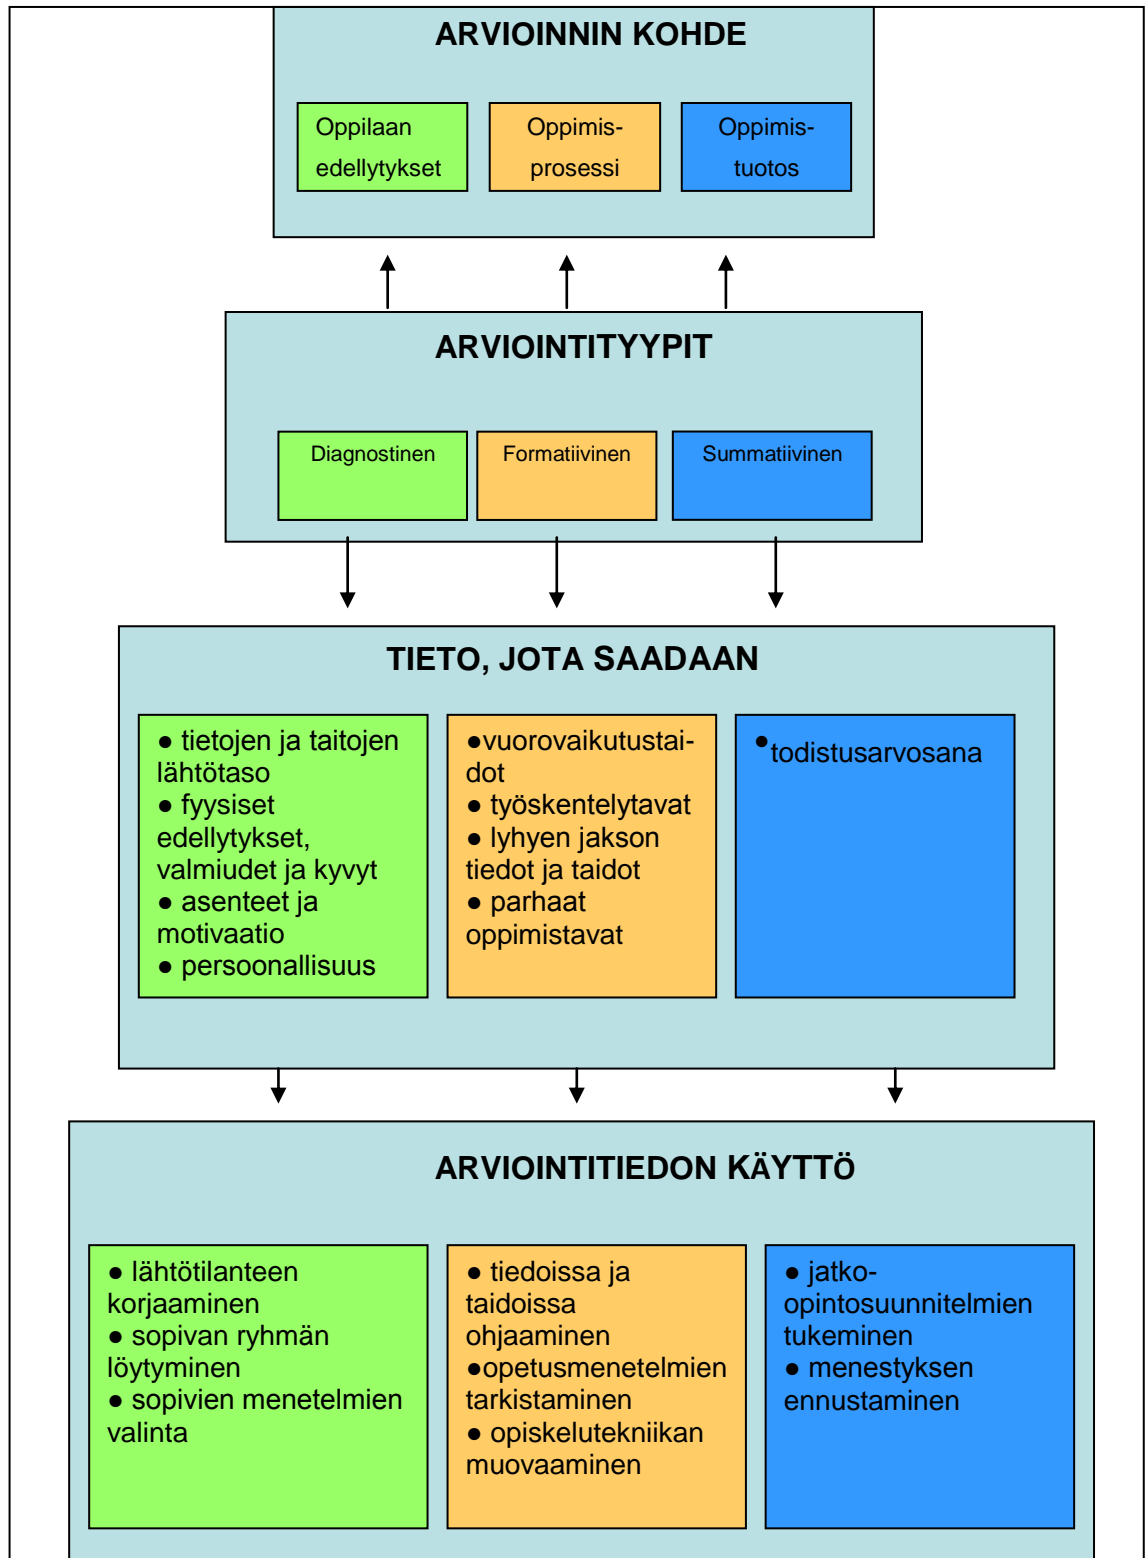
ARVIOINNIN KOHDE

Oppilaan edellytykset

Oppimis-prosessi

Oppimis-tuotos

ARVIOINTITYYPIT

Diagnostinen

Formatiivinen

Summatiivinen

TIETO, JOTA SAADAAN

● tietojen ja taitojen lähtötaso
● fyysiset edellytykset, valmiudet ja kyvyt
● asenteet ja motivaatio
● persoonallisuus

●vuorovaikutustaidot
● työskentelytavat
● lyhyen jakson tiedot ja taidot
● parhaat oppimistavat

•todistusarvosana

ARVIOINTITIEDON KÄYTTÖ

● lähtötilanteen korjaaminen
● sopivan ryhmän löytyminen
● sopivien menetelmien valinta

● tiedoissa ja taidoissa ohjaaminen
●opetusmenetelmien tarkistaminen
● opiskelutekniikan muovaaminen

● jatko-opintosuunnitelmien tukeminen
● menestyksen ennustaminen